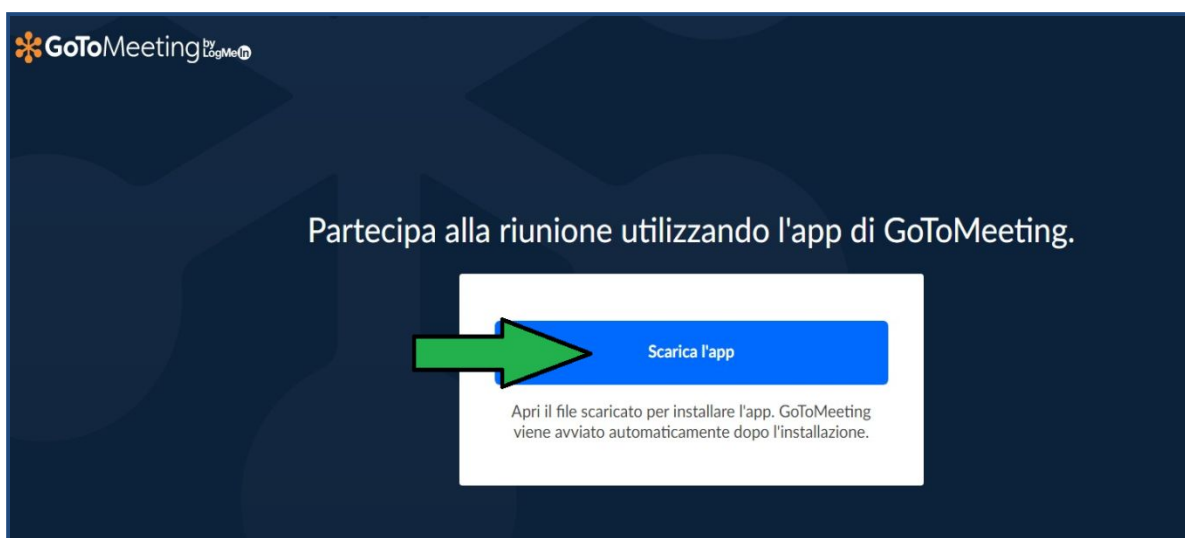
GoToMeeting by LogMeIn

Partecipa alla riunione utilizzando l'app di GoToMeeting.

Scarica l'app

Apri il file scaricato per installare l'app. GoToMeeting viene avviato automaticamente dopo l'installazione.